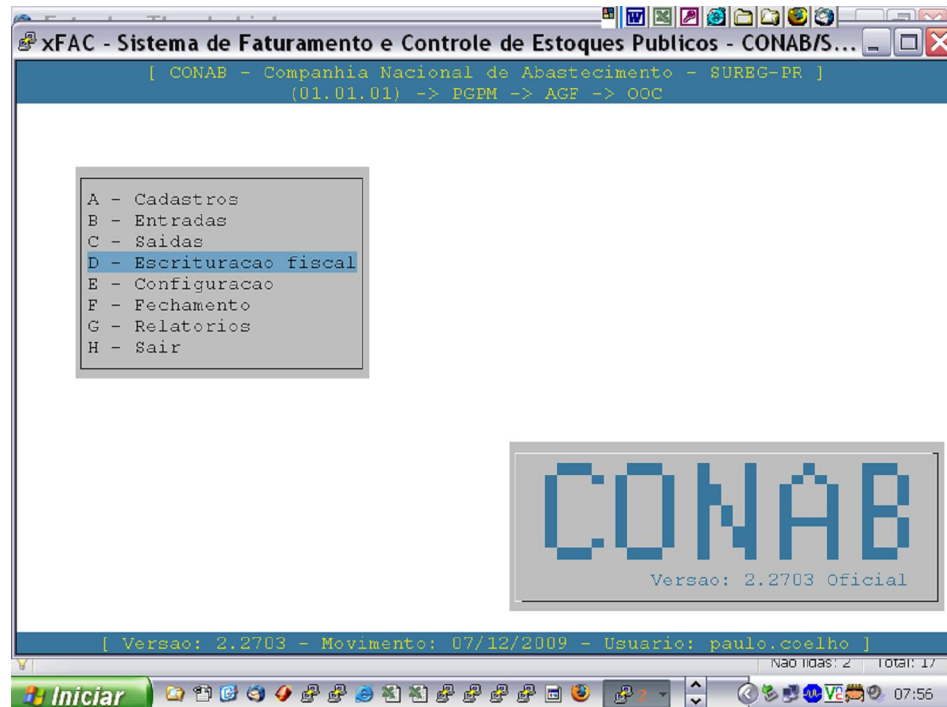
xFAC - Sistema de Faturamento e Controle de Estoques Publicos - CONAB/S...

[ CONAB - Companhia Nacional de Abastecimento - SUREG-PR ]
(01.01.01) -> PGPM -> AGF -> OOC

A - Cadastros
B - Entradas
C - Saidas
D - Escrituracao fiscal
E - Configuracao
F - Fechamento
G - Relatorios
H - Sair

CONAB

Versao: 2.2703 Oficial

[ Versao: 2.2703 - Movimento: 07/12/2009 - Usuario: paulo.coelho ]

Não lidas: 2 Total: 17

Iniciar

07:56